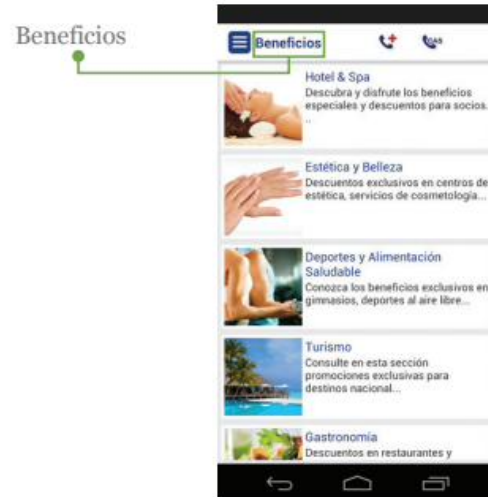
Beneficios

Beneficios

Hotel & Spa
Descubra y disfrute los beneficios especiales y descuentos para socios. ..

Estética y Belleza
Descuentos exclusivos en centros de estética, servicios de cosmetología...

Deportes y Alimentación Saludable
Conozca los beneficios exclusivos en gimnasios, deportes al aire libre...

Turismo
Consulte en esta sección promociones exclusivas para destinos nacional...

Gastronomía
Descuentos en restaurantes y